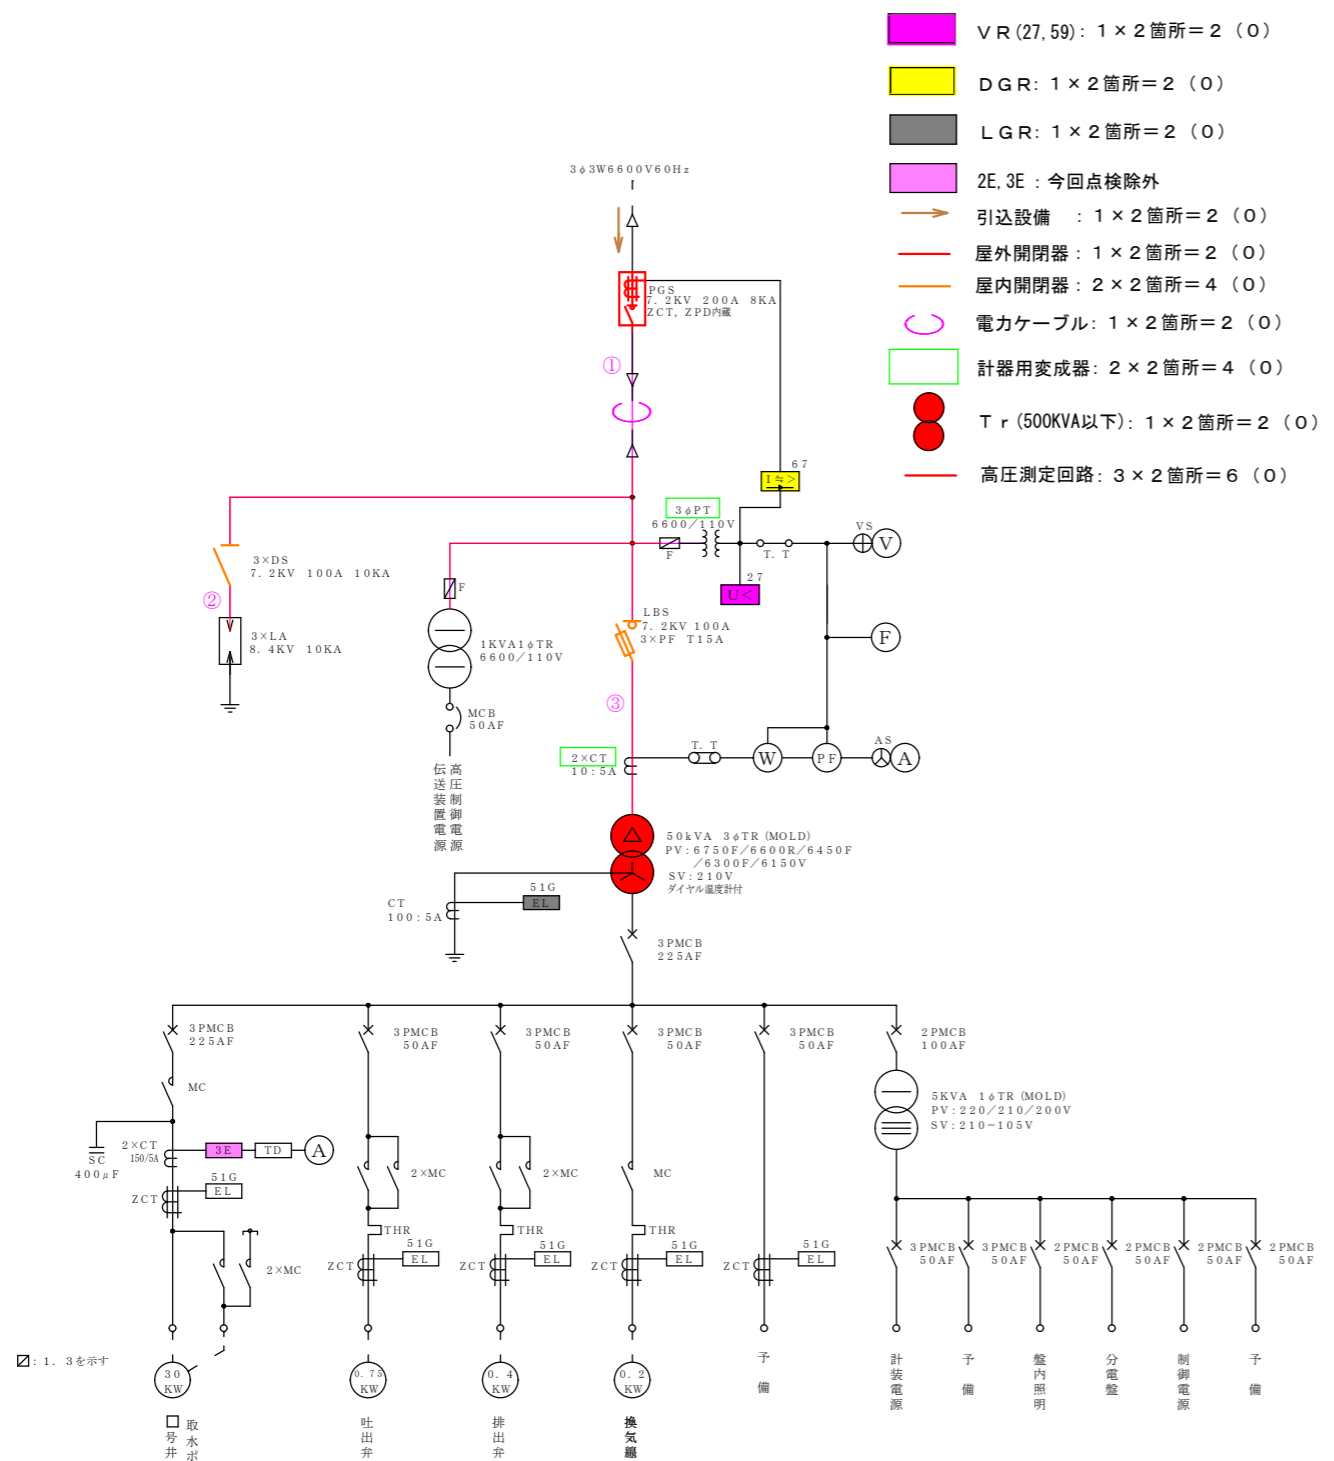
ＶＲ(27, 59)：１×２箇所＝２（０）
ＤＧＲ：１×２箇所＝２（０）
ＬＧＲ：１×２箇所＝２（０）
2E, 3E ：今回点検除外
引込設備 ：１×２箇所＝２（０）
屋外開閉器：１×２箇所＝２（０）
屋内開閉器：２×２箇所＝４（０）
電力ケーブル：１×２箇所＝２（０）
計器用変成器：２×２箇所＝４（０）
Ｔｒ(500KVA以下)：１×２箇所＝２（０）
高圧測定回路：３×２箇所＝６（０）

3φ3W6600V60Hz
PGS 7．2KV 200A 8KA ZCT，ZPD内蔵
①
67
I≒>
3φPT 6600／110V
F
T．T
VS
V
27
U<
F
3×DS 7．2KV 100A 10KA
②
3×LA 8．4KV 10KA
F
1KVA1φTR 6600／110V
MCB 50AF
高圧制御電源
伝送装置電源
LBS 7．2KV 100A 3×PF T15A
③
2×CT 10：5A
T．T
W
PF
AS
A
50kVA 3φTR (MOLD)
PV：6750F／6600R／6450F ／6300F／6150V
SV：210V
ダイヤル温度計付
CT 100：5A
51G
EL
3PMCB 225AF
3PMCB 225AF
MC
SC 400μF
2×CT 150/5A
3E
TD
A
51G
EL
ZCT
2×MC
⊠：1．3を示す
30 KW
□号井 取水ポ
3PMCB 50AF
2×MC
THR
51G
EL
ZCT
0．75 KW
吐出弁
3PMCB 50AF
2×MC
THR
51G
EL
ZCT
0．4 KW
排出弁
3PMCB 50AF
MC
THR
51G
EL
ZCT
0．2 KW
換気扇
3PMCB 50AF
51G
EL
ZCT
予備
2PMCB 100AF
5KVA 1φTR (MOLD)
PV：220／210／200V
SV：210−105V
3PMCB 50AF
3PMCB 50AF
2PMCB 50AF
2PMCB 50AF
2PMCB 50AF
2PMCB 50AF
計装電源
予備
盤内照明
分電盤
制御電源
予備